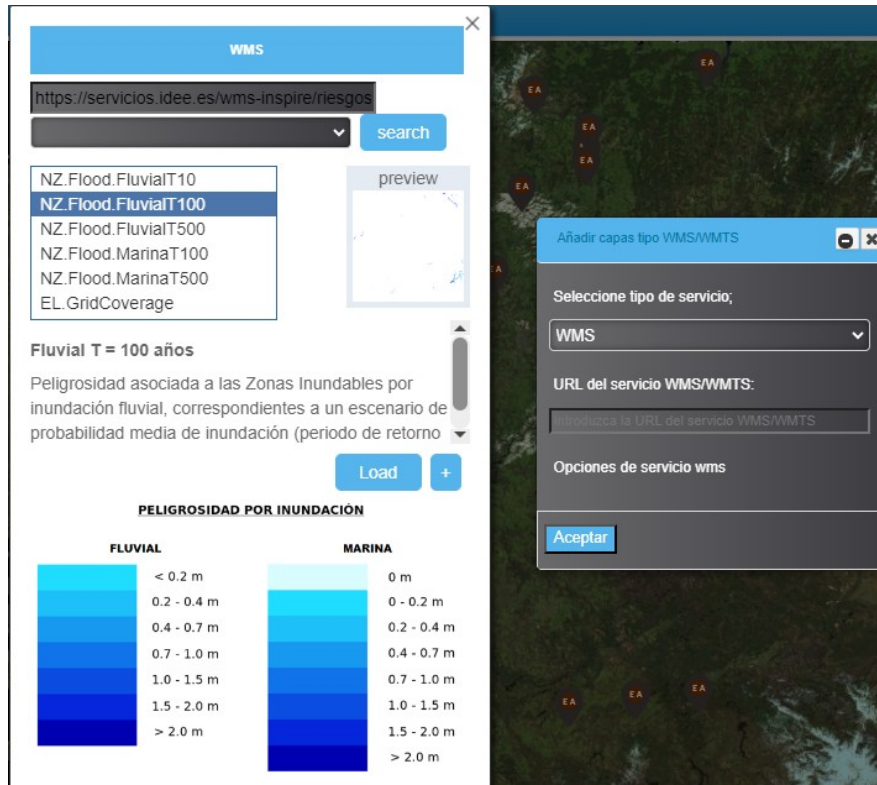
WMS

https://servicios.idee.es/wms-inspire/riesgos

search

NZ.Flood.FluvialT10
NZ.Flood.FluvialT100
NZ.Flood.FluvialT500
NZ.Flood.MarinaT100
NZ.Flood.MarinaT500
EL.GridCoverage

preview

Fluvial T = 100 años

Peligrosidad asociada a las Zonas Inundables por inundación fluvial, correspondientes a un escenario de probabilidad media de inundación (periodo de retorno

Load +

PELIGROSIDAD POR INUNDACIÓN

FLUVIAL

< 0.2 m
0.2 - 0.4 m
0.4 - 0.7 m
0.7 - 1.0 m
1.0 - 1.5 m
1.5 - 2.0 m
> 2.0 m

MARINA

0 m
0 - 0.2 m
0.2 - 0.4 m
0.4 - 0.7 m
0.7 - 1.0 m
1.0 - 1.5 m
1.5 - 2.0 m
> 2.0 m

EA EA EA EA EA EA EA EA EA

Añadir capas tipo WMS/WMTS

Seleccione tipo de servicio;

WMS

URL del servicio WMS/WMTS:

Introduzca la URL del servicio WMS/WMTS

Opciones de servicio wms

Aceptar